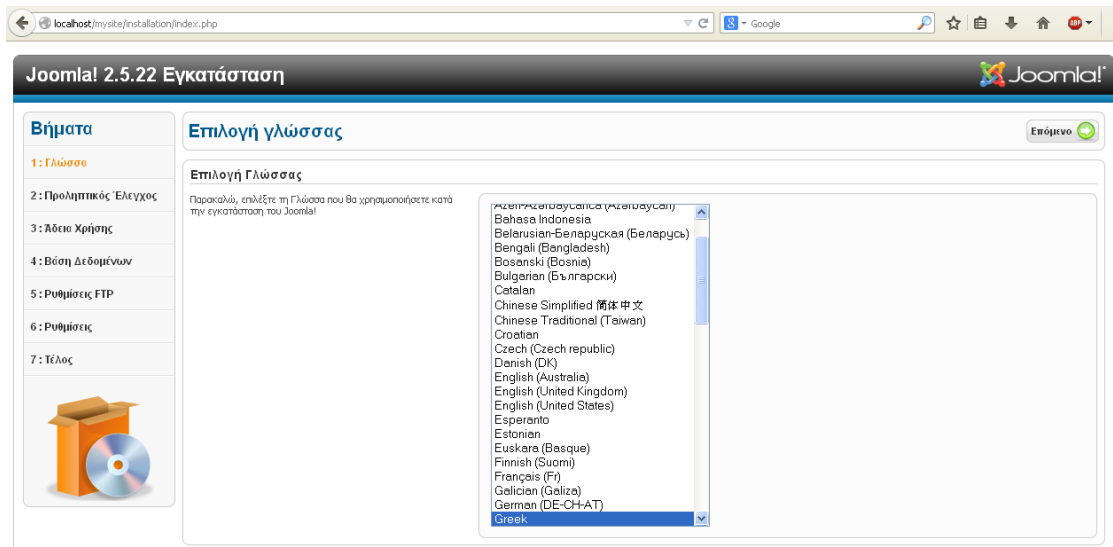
localhost/mysite/installation/index.php

Google

Joomla! 2.5.22 Εγκατάσταση

Joomla!

Βήματα

1 : Γλώσσα

2 : Προληπτικός Έλεγχος

3 : Άδεια Χρήσης

4 : Βάση Δεδομένων

5 : Ρυθμίσεις FTP

6 : Ρυθμίσεις

7 : Τέλος

Επιλογή γλώσσας

Επόμενο

Επιλογή Γλώσσας

Παρακαλώ, επιλέξτε τη Γλώσσα που θα χρησιμοποιήσετε κατά την εγκατάσταση του Joomla!

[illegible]
Bahasa Indonesia
Belarusian-Беларуская (Беларусь)
Bengali (Bangladesh)
Bosanski (Bosnia)
Bulgarian (Български)
Catalan
Chinese Simplified 简体中文
Chinese Traditional (Taiwan)
Croatian
Czech (Czech republic)
Danish (DK)
English (Australia)
English (United Kingdom)
English (United States)
Esperanto
Estonian
Euskara (Basque)
Finnish (Suomi)
Français (Fr)
Galician (Galiza)
German (DE-CH-AT)
Greek